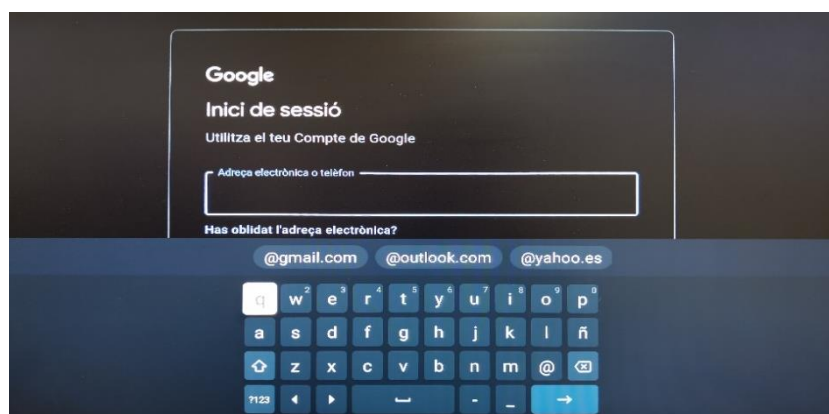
Google

Inici de sessió

Utilitza el teu Compte de Google

Adreça electrònica o telèfon

Has oblidat l'adreça electrònica?

@gmail.com @outlook.com @yahoo.es

q w 2 e 3 r 4 t 5 y 6 u 7 i 8 o 9 p 0

a s d f g h j k l ñ

z x c v b n m @

?123 - _